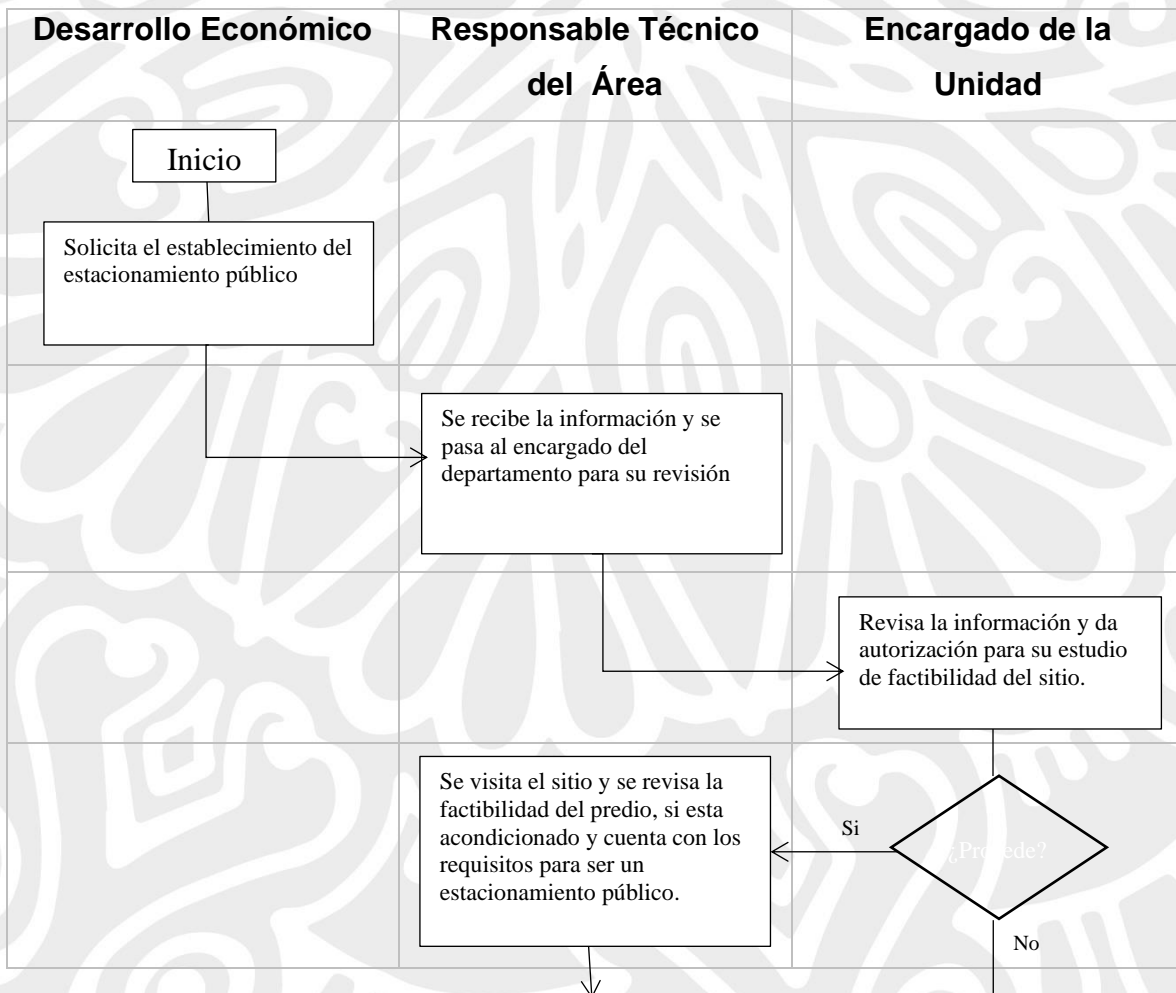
| Desarrollo Económico | Responsable Técnico del Área | Encargado de la Unidad |
|---|---|---|
| Inicio | | |
| Solicita el establecimiento del estacionamiento público | | |
| | Se recibe la información y se pasa al encargado del departamento para su revisión | |
| | | Revisa la información y da autorización para su estudio de factibilidad del sitio. |
| | Se visita el sitio y se revisa la factibilidad del predio, si esta acondicionado y cuenta con los requisitos para ser un estacionamiento público. | ¿Procede? |

Si

No